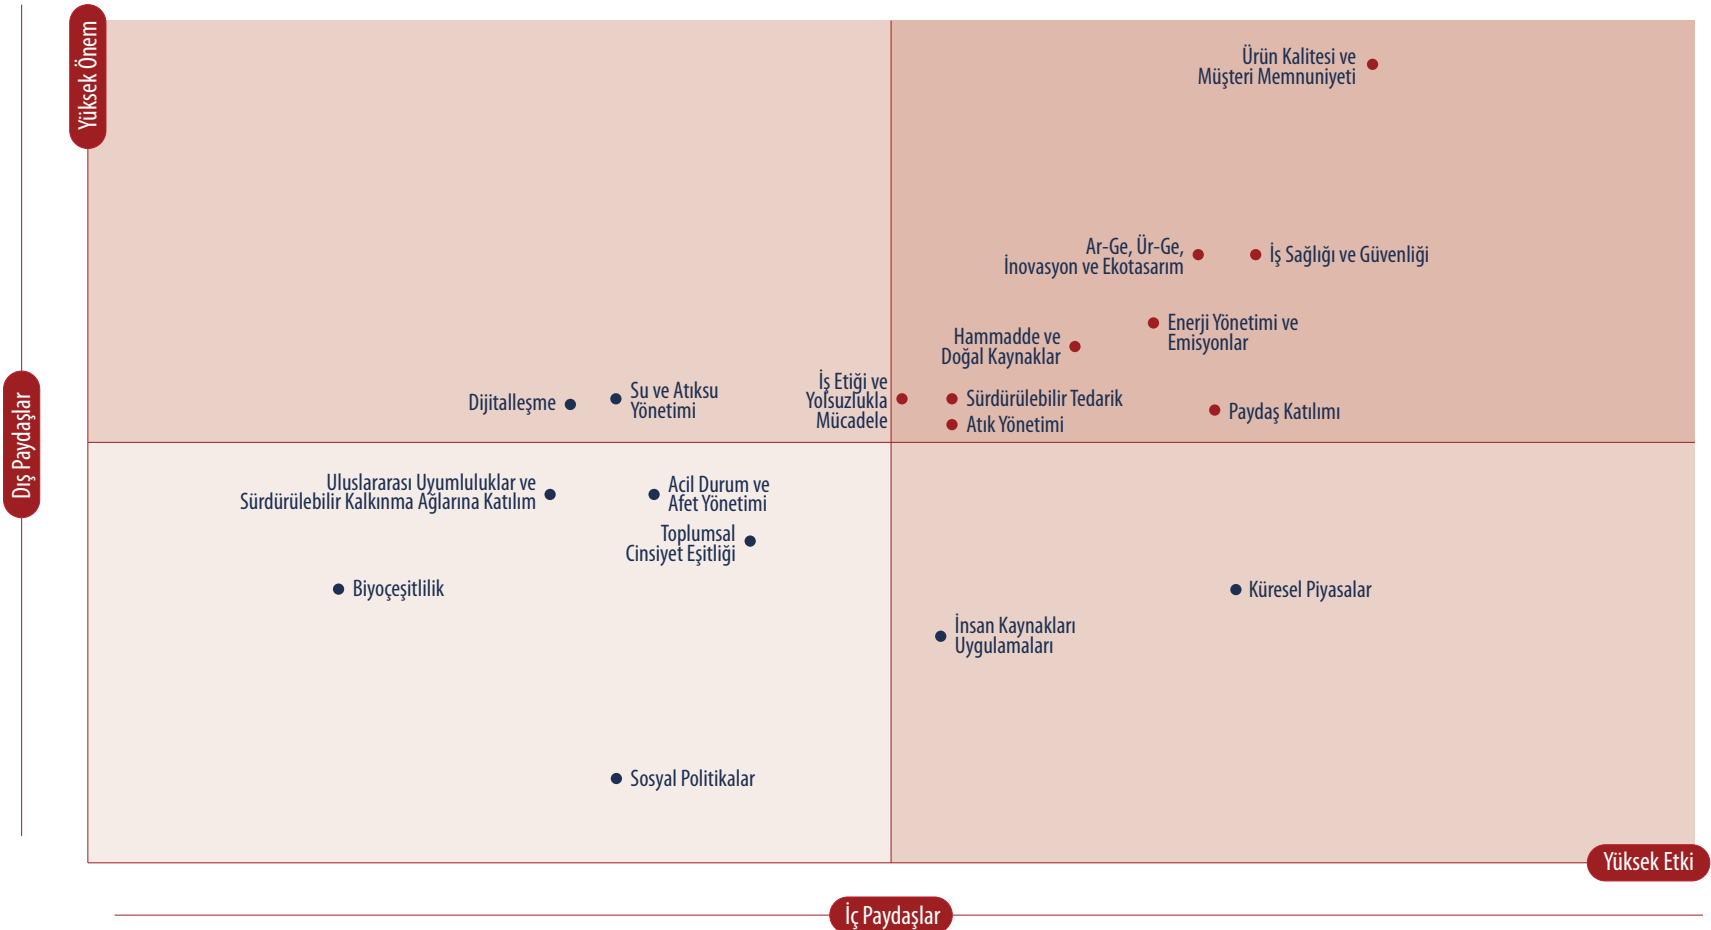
Yüksek Önem

Dış Paydaşlar

Ürün Kalitesi ve Müşteri Memnuniyeti

Ar-Ge, Ür-Ge, İnovasyon ve Ekotasarım

İş Sağlığı ve Güvenliği

Hammadde ve Doğal Kaynaklar

Enerji Yönetimi ve Emisyonlar

Dijitalleşme

Su ve Atıksu Yönetimi

İş Etiği ve Yolsuzlukla Mücadele

Sürdürülebilir Tedarik

Atık Yönetimi

Paydaş Katılımı

Uluslararası Uyumluluklar ve Sürdürülebilir Kalkınma Ağlarına Katılım

Acil Durum ve Afet Yönetimi

Toplumsal Cinsiyet Eşitliği

Biyoçeşitlilik

Küresel Piyasalar

İnsan Kaynakları Uygulamaları

Sosyal Politikalar

Yüksek Etki

İç Paydaşlar